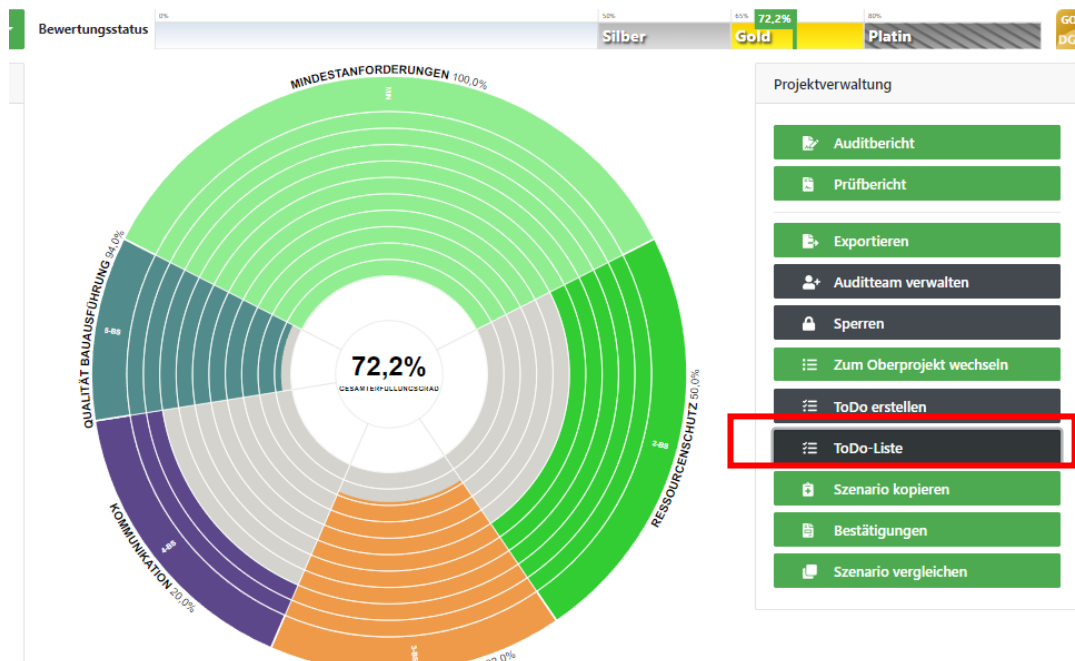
Bewertungsstatus

0%

50%
Silber

65%
72,2%
Gold

80%
Platin

GO
DG

MINDESTANFORDERUNGEN 100,0%

MIN

QUALITÄT BAUAUSFÜHRUNG 94,0%

5-BS

72,2%
GESAMTERFÜLLUNGSGRAD

RESSOURCENSCHUTZ 50,0%

2-BS

KOMMUNIKATION 20,0%

4-BS

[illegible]

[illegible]2,0%

Projektverwaltung

Auditbericht

Prüfbericht

Exportieren

Auditteam verwalten

Sperren

Zum Oberprojekt wechseln

ToDo erstellen

ToDo-Liste

Szenario kopieren

Bestätigungen

Szenario vergleichen